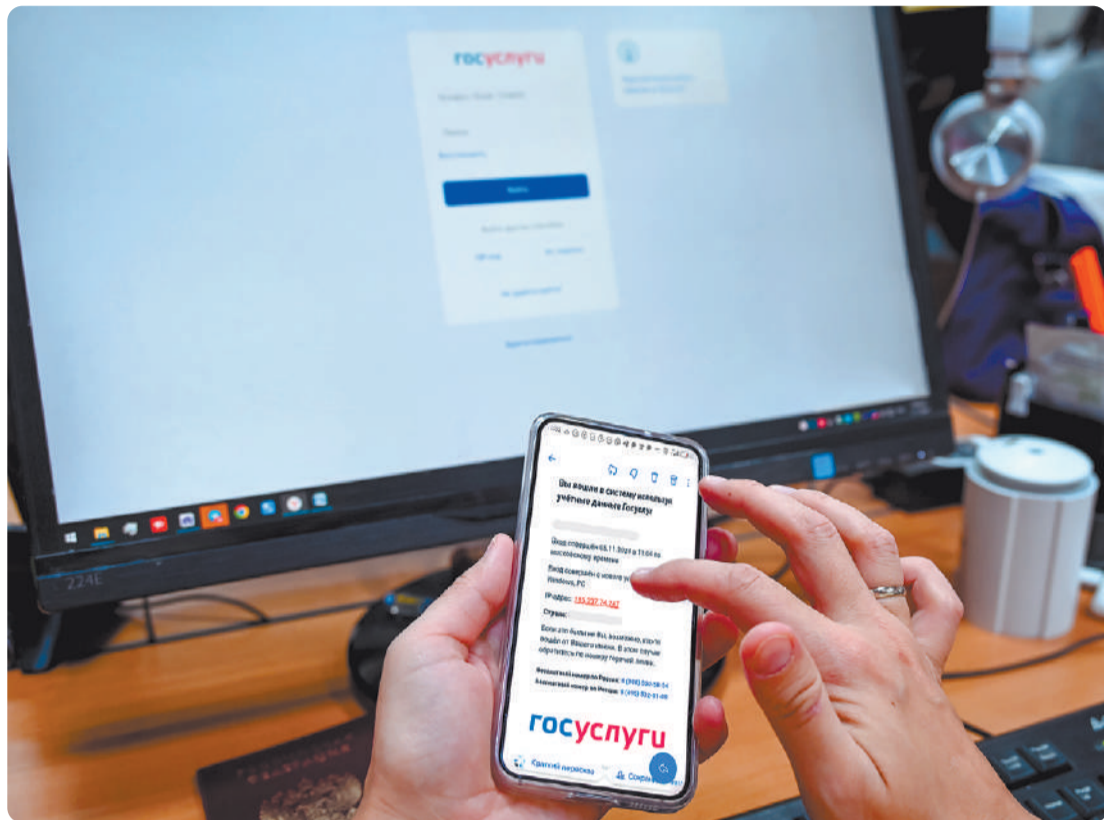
госуслуги

Войти

224E

Вы вошли в систему используя учётные данные Госуслуг

Вход отмечен 05.11.2024 в 15:04 по московскому времени

Вход совершён с нового устройства Windows, PC

IP-адрес: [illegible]

Страна: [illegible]

Если это были не Вы, возможно, кто-то вошёл от Вашего имени. В этом случае обратитесь по номеру горячей линии.

Федеральный номер в России: 8 (800) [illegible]

Бесплатный номер по России: 8 (495) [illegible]

госуслуги

Краткий пересказ

Сохр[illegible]